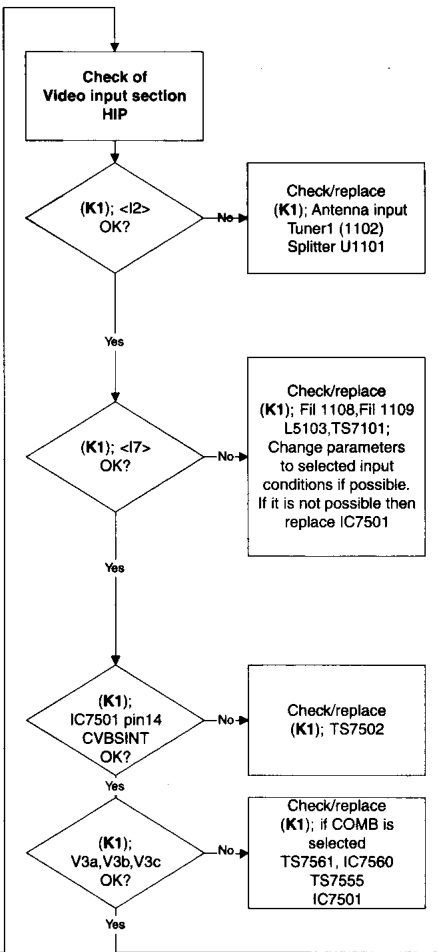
Check of
Video input section
HIP

(K1); <I2>
OK?

No

Check/replace
(K1); Antenna input
Tuner1 (1102)
Splitter U1101

Yes

(K1); <I7>
OK?

No

Check/replace
(K1); Fil 1108,Fil 1109
L5103,TS7101;
Change parameters
to selected input
conditions if possible.
If it is not possible then
replace IC7501

Yes

(K1);
IC7501 pin14
CVBSINT
OK?

No

Check/replace
(K1); TS7502

Yes

(K1);
V3a,V3b,V3c
OK?

No

Check/replace
(K1); if COMB is
selected
TS7561, IC7560
TS7555
IC7501

Yes